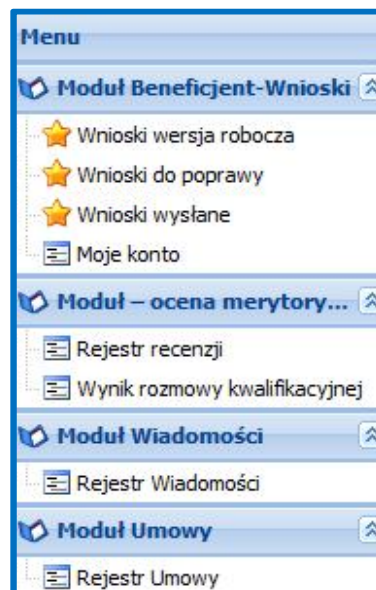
Menu

Moduł Beneficjent-Wnioski

Wnioski wersja robocza

Wnioski do poprawy

Wnioski wysłane

Moje konto

Moduł – ocena merytory...

Rejestr recenzji

Wynik rozmowy kwalifikacyjnej

Moduł Wiadomości

Rejestr Wiadomości

Moduł Umowy

Rejestr Umowy